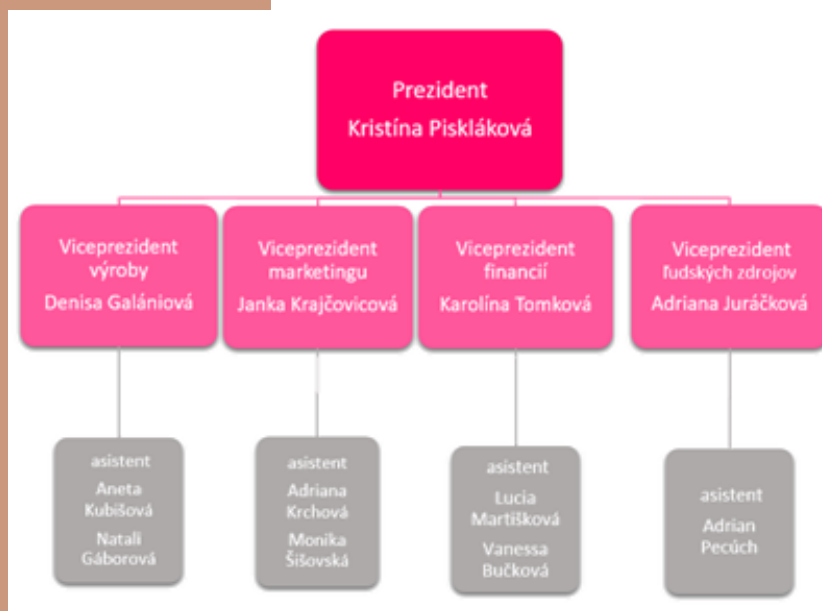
Prezident
Kristína Piskláková

Viceprezident výroby
Denisa Galániová

Viceprezident marketingu
Janka Krajčovicová

Viceprezident financií
Karolína Tomková

Viceprezident ľudských zdrojov
Adriana Juráčková

asistent
Aneta Kubišová
Natali Gáborová

asistent
Adriana Krchová
Monika Šišovská

asistent
Lucia Martišková
Vanessa Bučková

asistent
Adrian Pecúch